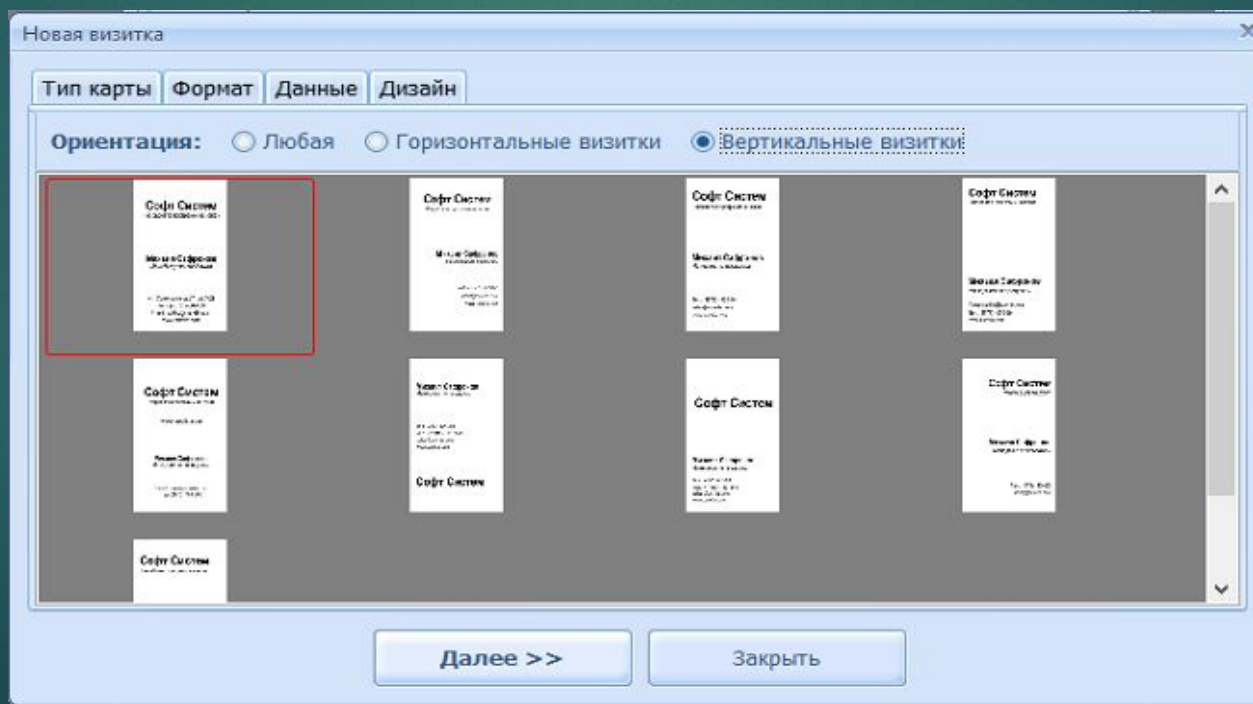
Новая визитка

Тип карты | Формат | Данные | Дизайн

Ориентация: Любая Горизонтальные визитки Вертикальные визитки

Софт Систем
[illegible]
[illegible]
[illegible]

Софт Систем
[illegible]
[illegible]
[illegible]

Софт Систем
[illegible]
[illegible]
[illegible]

Софт Систем
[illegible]
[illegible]
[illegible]

Софт Систем
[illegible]
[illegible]
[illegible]

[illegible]
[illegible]
Софт Систем

Софт Систем
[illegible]
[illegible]

Софт Систем
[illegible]
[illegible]
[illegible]

Софт Систем
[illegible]

Далее >>
Закрыть